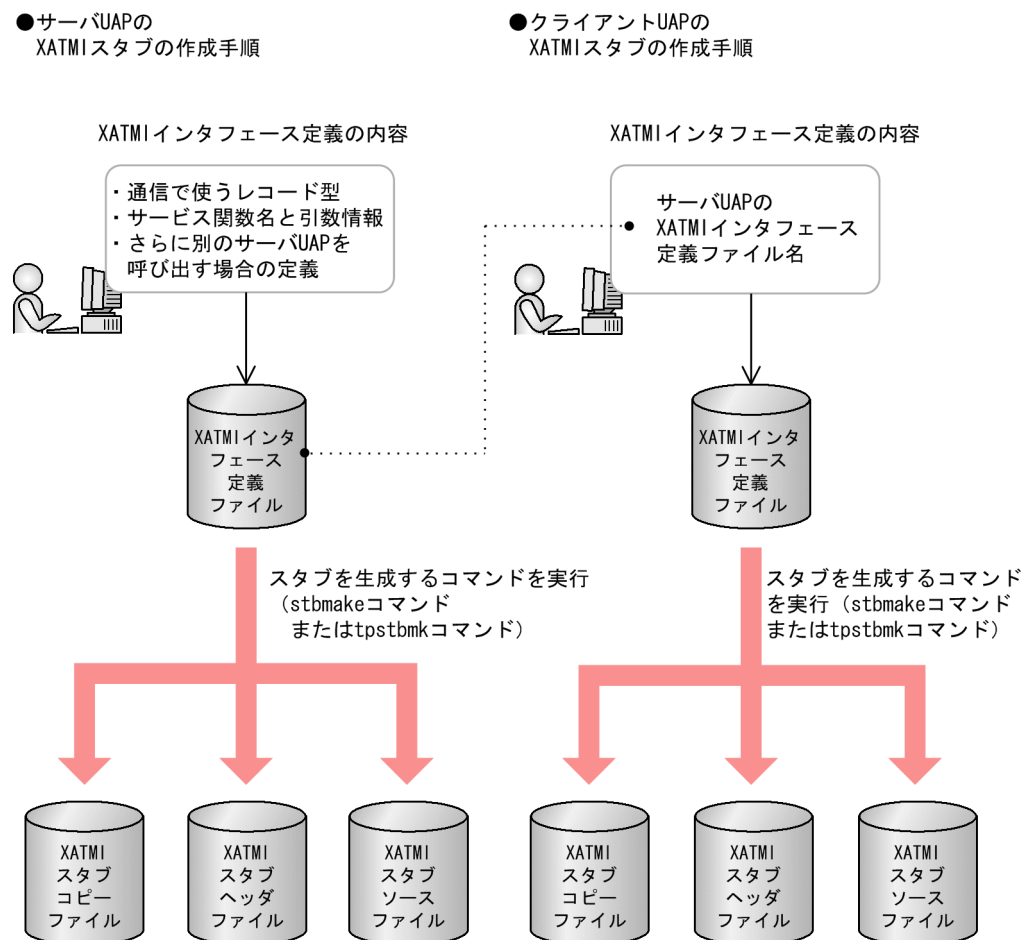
●サーバUAPの
XATMIスタブの作成手順

XATMIインタフェース定義の内容

・通信で使うレコード型
・サービス関数名と引数情報
・さらに別のサーバUAPを呼び出す場合の定義

XATMIインタフェース定義ファイル

スタブを生成するコマンドを実行（stbmakeコマンドまたはtpstbmkコマンド）

XATMIスタブコピーファイル

XATMIスタブヘッダファイル

XATMIスタブソースファイル

●クライアントUAPの
XATMIスタブの作成手順

XATMIインタフェース定義の内容

サーバUAPの
XATMIインタフェース定義ファイル名

XATMIインタフェース定義ファイル

スタブを生成するコマンドを実行（stbmakeコマンドまたはtpstbmkコマンド）

XATMIスタブコピーファイル

XATMIスタブヘッダファイル

XATMIスタブソースファイル